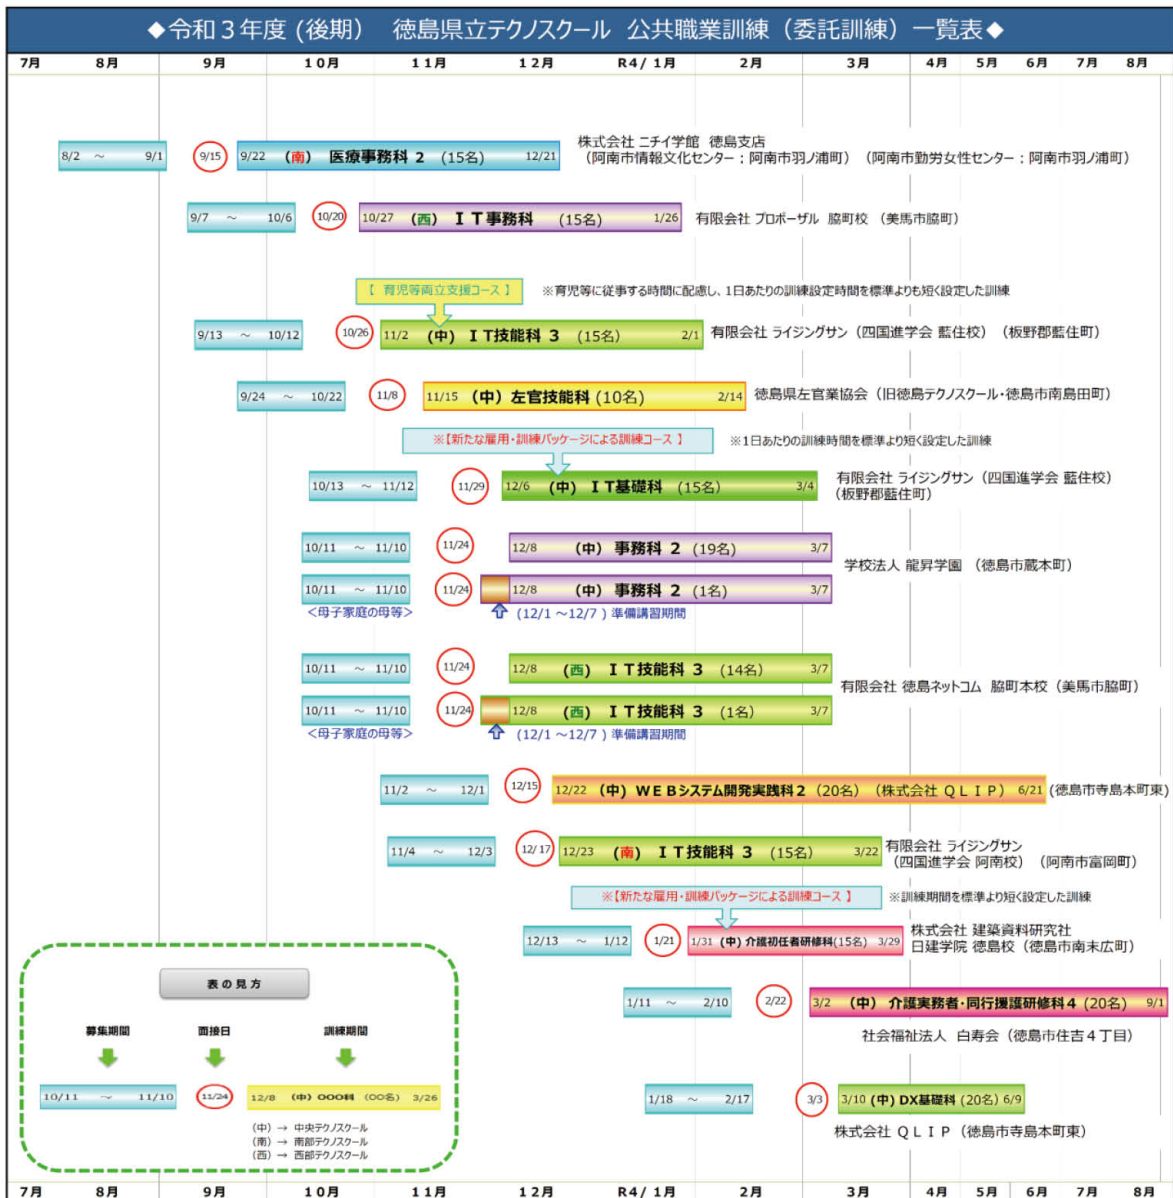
◆令和３年度（後期）　徳島県立テクノスクール　公共職業訓練（委託訓練）一覧表◆

7月　8月　9月　10月　11月　12月　R4/1月　2月　3月　4月　5月　6月　7月　8月

8/2　～　9/1　9/15　9/22　（南）　医療事務科 2　（15名）　12/21　株式会社 ニチイ学館　徳島支店（阿南市情報文化センター：阿南市羽ノ浦町）（阿南市勤労女性センター：阿南市羽ノ浦町）

9/7　～　10/6　10/20　10/27　（西）　ＩＴ事務科　（15名）　1/26　有限会社 プロポーザル　脇町校　（美馬市脇町）

【 育児等両立支援コース 】　※育児等に従事する時間に配慮し、1日あたりの訓練設定時間を標準よりも短く設定した訓練

9/13　～　10/12　10/26　11/2　（中）　ＩＴ技能科 3　（15名）　2/1　有限会社 ライジングサン（四国進学会 藍住校）（板野郡藍住町）

9/24　～　10/22　11/8　11/15　（中）左官技能科（10名）　2/14　徳島県左官業協会（旧徳島テクノスクール・徳島市南島田町）

※【新たな雇用・訓練パッケージによる訓練コース 】　※1日あたりの訓練時間を標準より短く設定した訓練

10/13　～　11/12　11/29　12/6　（中）　ＩＴ基礎科　（15名）　3/4　有限会社 ライジングサン（四国進学会 藍住校）（板野郡藍住町）

10/11　～　11/10　11/24　12/8　（中）　事務科 2　（19名）　3/7

10/11　～　11/10　11/24　12/8　（中）　事務科 2　（1名）　3/7　学校法人 龍昇学園　（徳島市蔵本町）
＜母子家庭の母等＞　（12/1 ～12/7 ）準備講習期間

10/11　～　11/10　11/24　12/8　（西）　ＩＴ技能科 3　（14名）　3/7

10/11　～　11/10　11/24　12/8　（西）　ＩＴ技能科 3　（1名）　3/7　有限会社 徳島ネットコム　脇町本校（美馬市脇町）
＜母子家庭の母等＞　（12/1 ～12/7 ）準備講習期間

11/2　～　12/1　12/15　12/22　（中）　ＷＥＢシステム開発実践科２（20名）　（株式会社 ＱＬＩＰ）　6/21（徳島市寺島本町東）

11/4　～　12/3　12/17　12/23　（南）　ＩＴ技能科 3　（15名）　3/22　有限会社 ライジングサン（四国進学会 阿南校）（阿南市富岡町）

※【新たな雇用・訓練パッケージによる訓練コース 】　※訓練期間を標準より短く設定した訓練

12/13　～　1/12　1/21　1/31　（中）介護初任者研修科（15名）　3/29　株式会社 建築資料研究社　日建学院 徳島校（徳島市南末広町）

1/11　～　2/10　2/22　3/2　（中）　介護実務者・同行援護研修科４（20名）　9/1　社会福祉法人　白寿会（徳島市住吉４丁目）

1/18　～　2/17　3/3　3/10（中）DX基礎科（20名）6/9　株式会社 ＱＬＩＰ（徳島市寺島本町東）

表の見方
募集期間　面接日　訓練期間
10/11　～　11/10　11/24　12/8　（中）○○○科　（○○名）　3/26
（中）→ 中央テクノスクール
（南）→ 南部テクノスクール
（西）→ 西部テクノスクール

7月　8月　9月　10月　11月　12月　R4/1月　2月　3月　4月　5月　6月　7月　8月